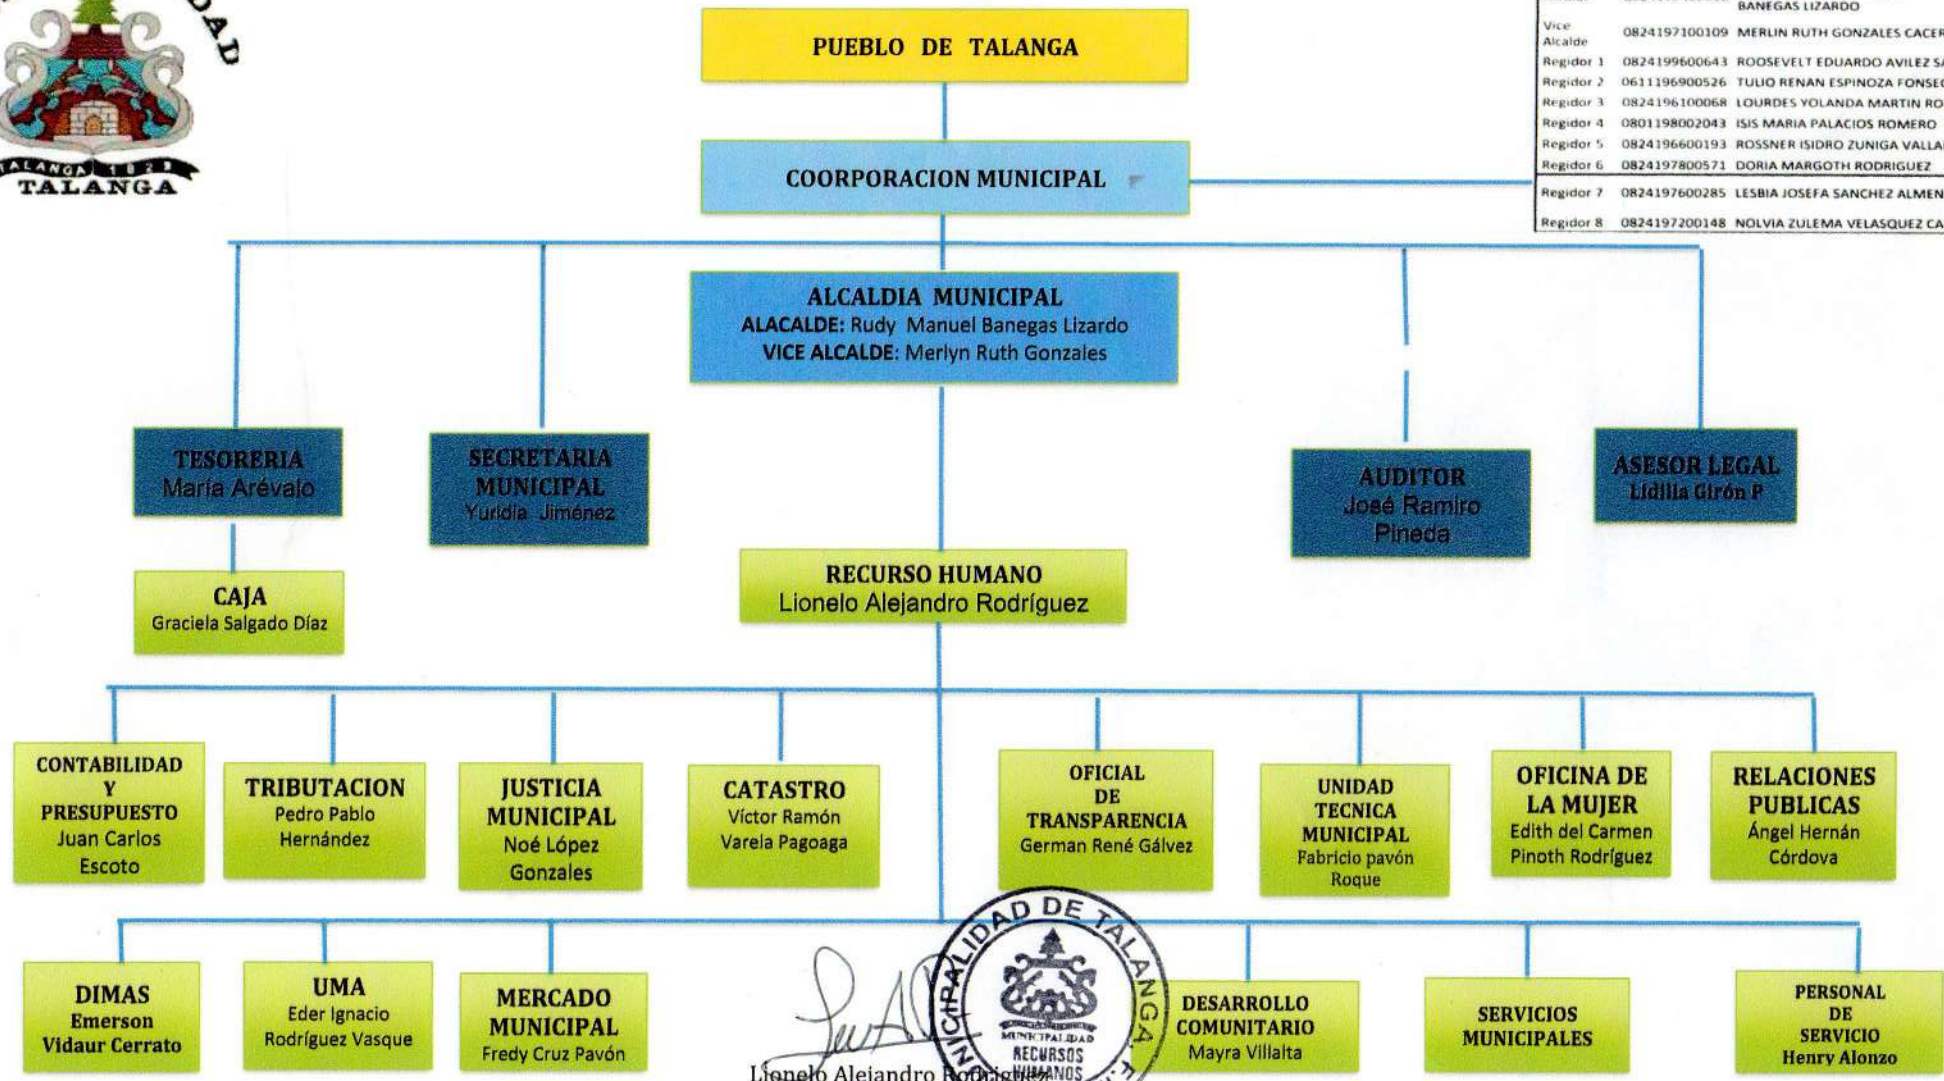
DAD

TALANGA 1 8 2 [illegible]

TALANGA

PUEBLO DE TALANGA

COORPORACION MUNICIPAL

| | | BANEGAS LIZARDO |
|---|---|---|
| Vice Alcalde | 0824197100109 | MERLIN RUTH GONZALES CACER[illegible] |
| Regidor 1 | 0824199600643 | ROOSEVELT EDUARDO AVILEZ S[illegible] |
| Regidor 2 | 0611196900526 | TULIO RENAN ESPINOZA FONSE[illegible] |
| Regidor 3 | 0824196100068 | LOURDES YOLANDA MARTIN RO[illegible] |
| Regidor 4 | 0801198002043 | ISIS MARIA PALACIOS ROMERO |
| Regidor 5 | 0824196600193 | ROSSNER ISIDRO ZUNIGA VALLA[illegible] |
| Regidor 6 | 0824197800571 | DORIA MARGOTH RODRIGUEZ |
| Regidor 7 | 0824197600285 | LESBIA JOSEFA SANCHEZ ALMEN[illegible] |
| Regidor 8 | 0824197200148 | NOLVIA ZULEMA VELASQUEZ CA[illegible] |

ALCALDIA MUNICIPAL
ALACALDE: Rudy Manuel Banegas Lizardo
VICE ALCALDE: Merlyn Ruth Gonzales

TESORERIA
María Arévalo

SECRETARIA MUNICIPAL
Yuridia Jiménez

AUDITOR
José Ramiro Pineda

ASESOR LEGAL
Lidilia Girón P

CAJA
Graciela Salgado Díaz

RECURSO HUMANO
Lionelo Alejandro Rodríguez

CONTABILIDAD Y PRESUPUESTO
Juan Carlos Escoto

TRIBUTACION
Pedro Pablo Hernández

JUSTICIA MUNICIPAL
Noé López Gonzales

CATASTRO
Víctor Ramón Varela Pagoaga

OFICIAL DE TRANSPARENCIA
German René Gálvez

UNIDAD TECNICA MUNICIPAL
Fabricio pavón Roque

OFICINA DE LA MUJER
Edith del Carmen Pinoth Rodríguez

RELACIONES PUBLICAS
Ángel Hernán Córdova

DIMAS
Emerson Vidaur Cerrato

UMA
Eder Ignacio Rodríguez Vasque

MERCADO MUNICIPAL
Fredy Cruz Pavón

MUNICIPALIDAD DE TALANGA
MUNICIPALIDAD
RECURSOS HUMANOS

Lionelo Alejandro Rodríguez

DESARROLLO COMUNITARIO
Mayra Villalta

SERVICIOS MUNICIPALES

PERSONAL DE SERVICIO
Henry Alonzo